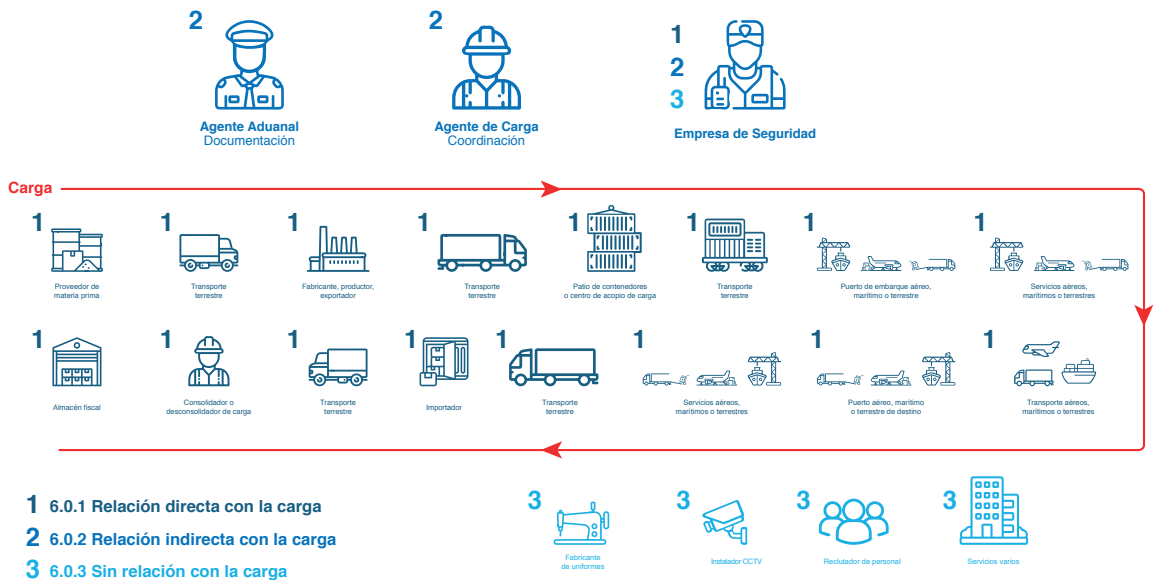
2
Agente Aduanal
Documentación

2
Agente de Carga
Coordinación

1
2
3
Empresa de Seguridad

Carga

1
Proveedor de materia prima

1
Transporte terrestre

1
Fabricante, productor, exportador

1
Transporte terrestre

1
Patio de contenedores o centro de acopio de carga

1
Transporte terrestre

1
Puerto de embarque aéreo, marítimo o terrestre

1
Servicios aéreos, marítimos o terrestres

1
Almacén fiscal

1
Consolidador o desconsolidador de carga

1
Transporte terrestre

1
Importador

1
Transporte terrestre

1
Servicios aéreos, marítimos o terrestres

1
Puerto aéreo, marítimo o terrestre de destino

1
Transporte aéreo, marítimos o terrestres

1 6.0.1 Relación directa con la carga
2 6.0.2 Relación indirecta con la carga
3 6.0.3 Sin relación con la carga

3
Fabricante de uniformes

3
Instalador CCTV

3
Reclutador de personal

3
Servicios varios